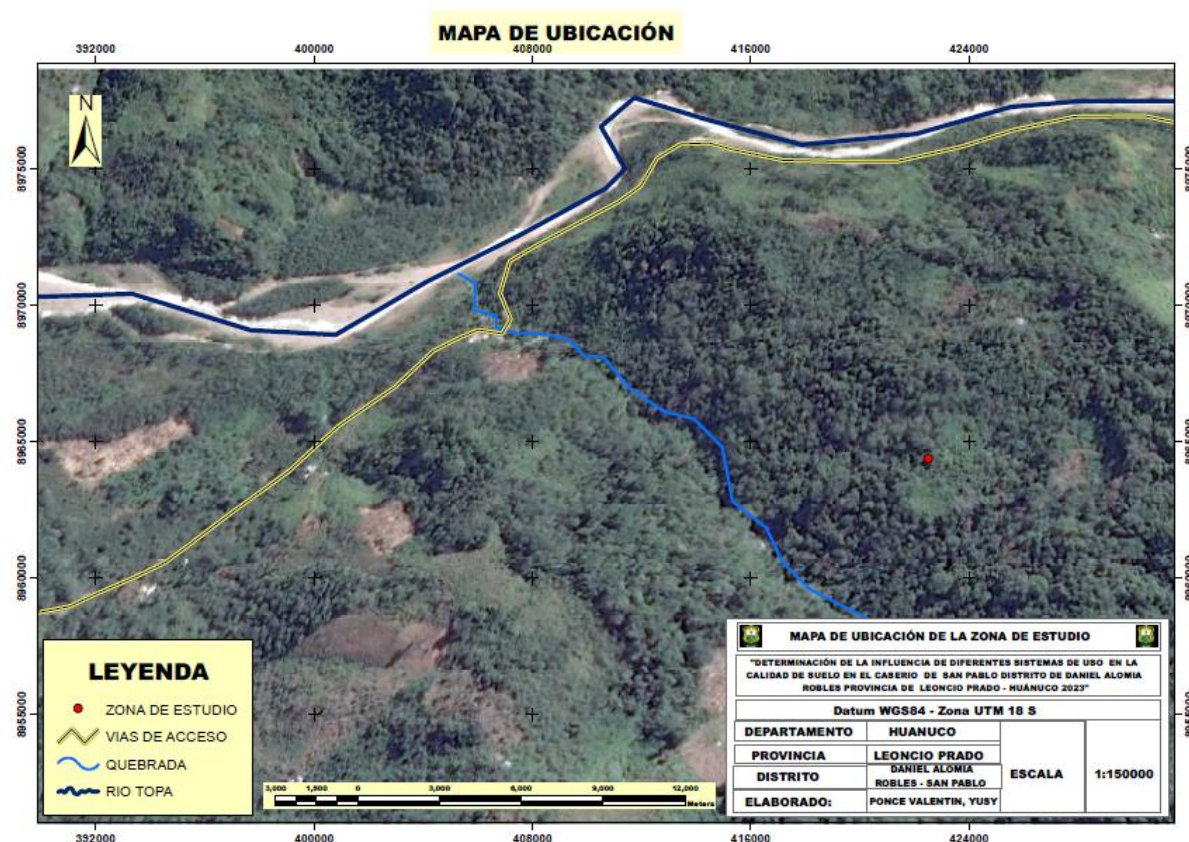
MAPA DE UBICACIÓN

392000 400000 408000 416000 424000

N

8975000
8970000
8965000
8960000
8955000

LEYENDA

ZONA DE ESTUDIO
VIAS DE ACCESO
QUEBRADA
RIO TOPA

3,000 1,500 0 3,000 6,000 9,000 12,000 Meters

MAPA DE UBICACIÓN DE LA ZONA DE ESTUDIO

"DETERMINACIÓN DE LA INFLUENCIA DE DIFERENTES SISTEMAS DE USO EN LA CALIDAD DE SUELO EN EL CASERIO DE SAN PABLO DISTRITO DE DANIEL ALOMIA ROBLES PROVINCIA DE LEONCIO PRADO - HUÁNUCO 2023"

Datum WGS84 - Zona UTM 18 S

| DEPARTAMENTO | HUANUCO | ESCALA | 1:150000 |
|---|---|---|---|
| PROVINCIA | LEONCIO PRADO | | |
| DISTRITO | DANIEL ALOMIA ROBLES - SAN PABLO | | |
| ELABORADO: | PONCE VALENTIN, YUSY | | |

392000 400000 408000 416000 424000